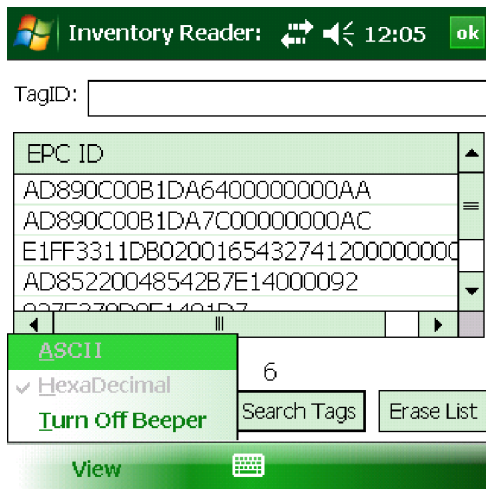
Inventory Reader: 12:05 ok

TagID:

| EPC ID |
|---|
| AD890C00B1DA6400000000AA |
| AD890C00B1DA7C00000000AC |
| E1FF3311DB020016543274120000000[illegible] |
| AD85220048542B7E14000092 |
| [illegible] |

ASCII
HexaDecimal
Turn Off Beeper

6

Search Tags
Erase List

View